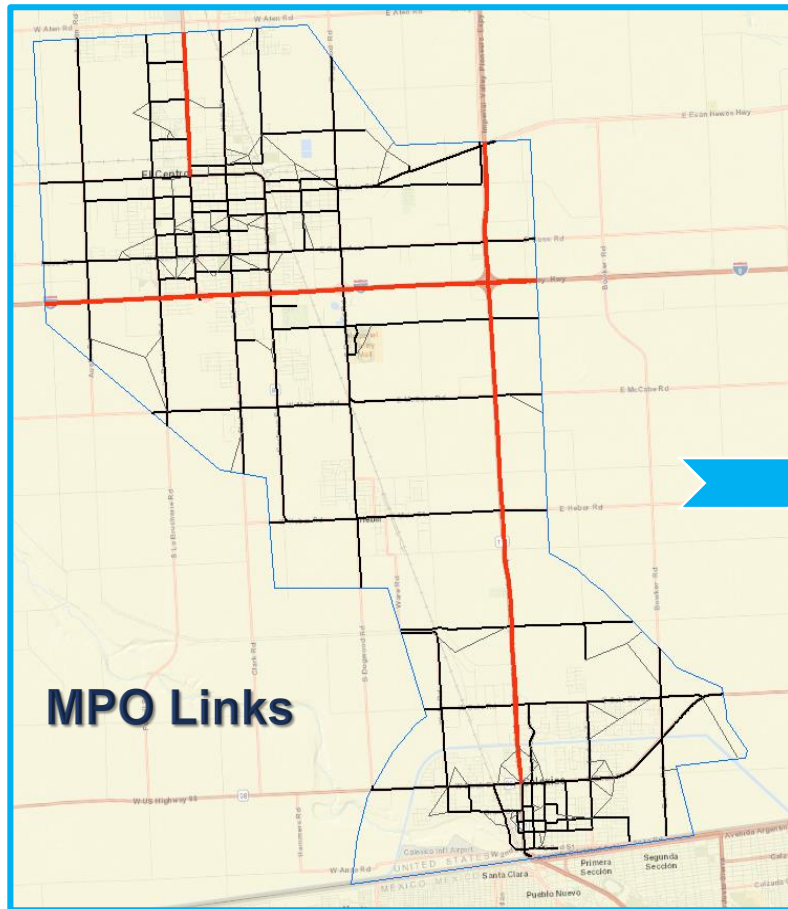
W Aten Rd
W Aten Rd
E Aten Rd
E Evan Hewes Hwy
El Centro
Ross Rd
Hwy
8
8
E McCabe Rd
E Heber Rd
Heber
111
S La Brucherie Rd
Clark Rd
S Dogwood Rd
Ware Rd
Bowker Rd
Bowker Rd
MPO Links
W US Highway 98
98
Hammers Rd
W Anza Rd
Calexico Intl Airport
UNITED STATES
MEXICO
Santa Clara
Pueblo Nuevo
Primera Sección
Segunda Sección
Avenida Argentina